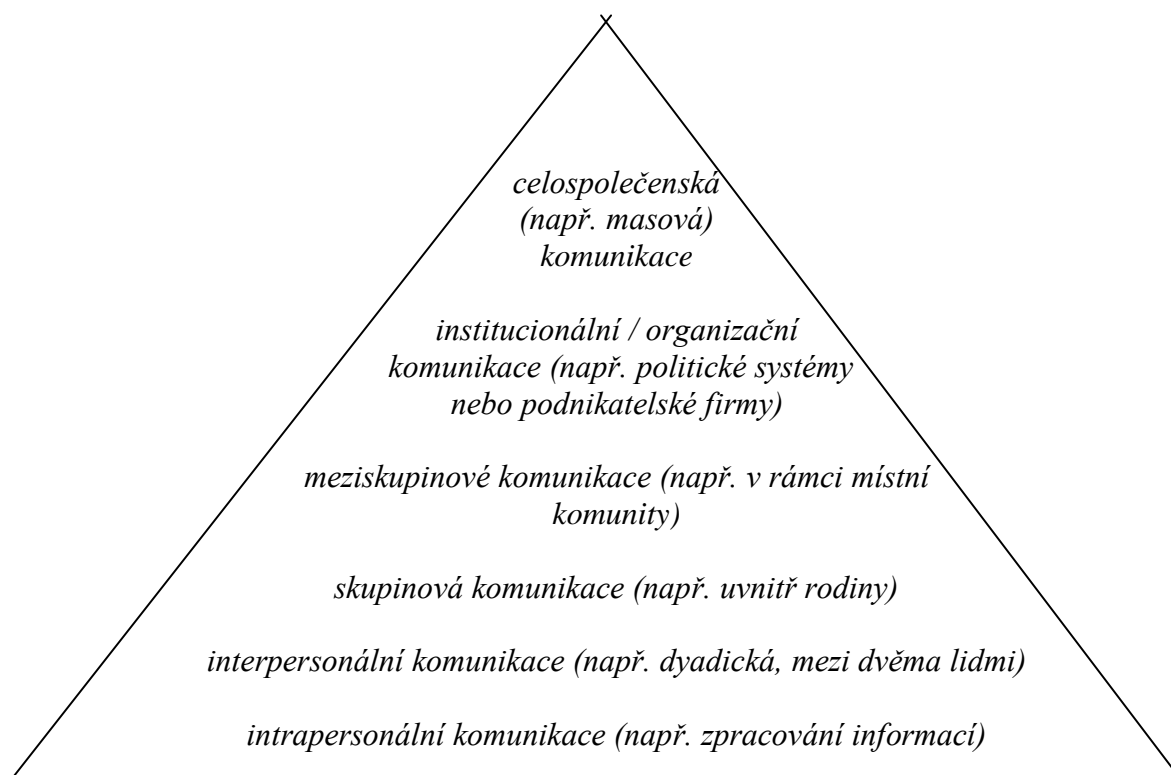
celospolečenská (např. masová) komunikace

institucionální / organizační komunikace (např. politické systémy nebo podnikatelské firmy)

meziskupinové komunikace (např. v rámci místní komunity)

skupinová komunikace (např. uvnitř rodiny)

interpersonální komunikace (např. dyadická, mezi dvěma lidmi)

intrapersonální komunikace (např. zpracování informací)